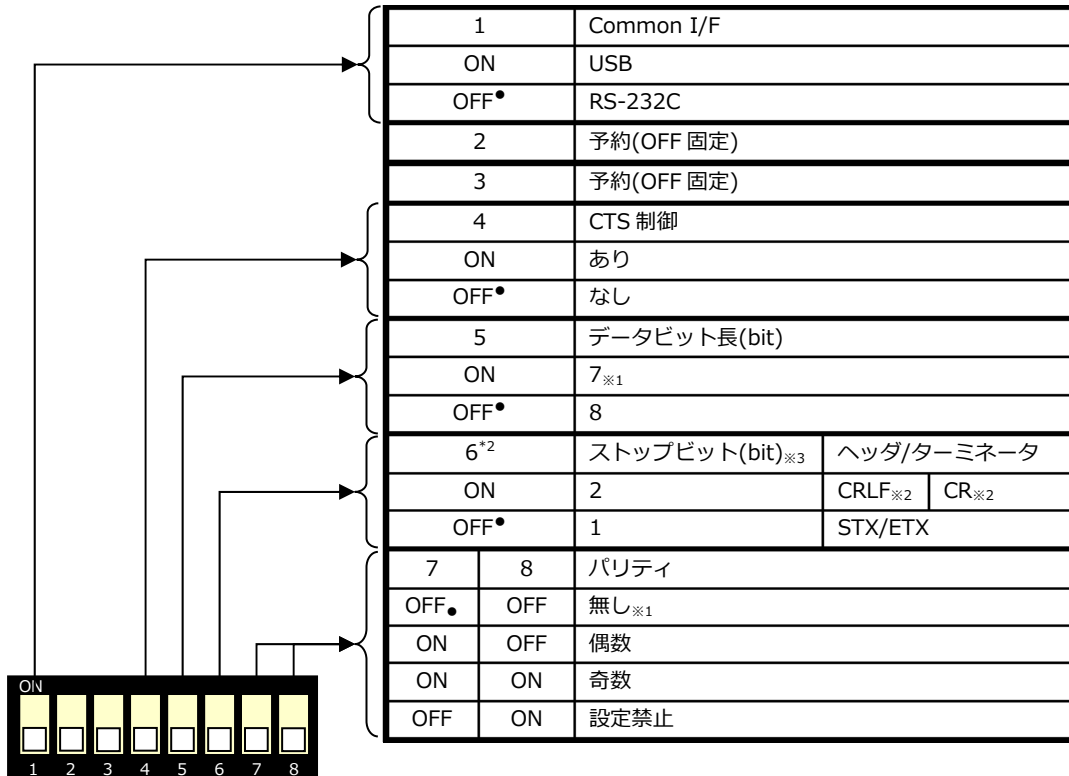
| 1 | | Common I/F | |
|---|---|---|---|
| ON | | USB | |
| OFF● | | RS-232C | |
| 2 | | 予約(OFF 固定) | |
| 3 | | 予約(OFF 固定) | |
| 4 | | CTS 制御 | |
| ON | | あり | |
| OFF● | | なし | |
| 5 | | データビット長(bit) | |
| ON | | 7※1 | |
| OFF● | | 8 | |
| 6*2 | | ストップビット(bit)※3 | ヘッダ/ターミネータ |
| ON | | 2 | CRLF※2 CR※2 |
| OFF● | | 1 | STX/ETX |
| 7 | 8 | パリティ | |
| OFF● | OFF | 無し※1 | |
| ON | OFF | 偶数 | |
| ON | ON | 奇数 | |
| OFF | ON | 設定禁止 | |

ON
1 2 3 4 5 6 7 8